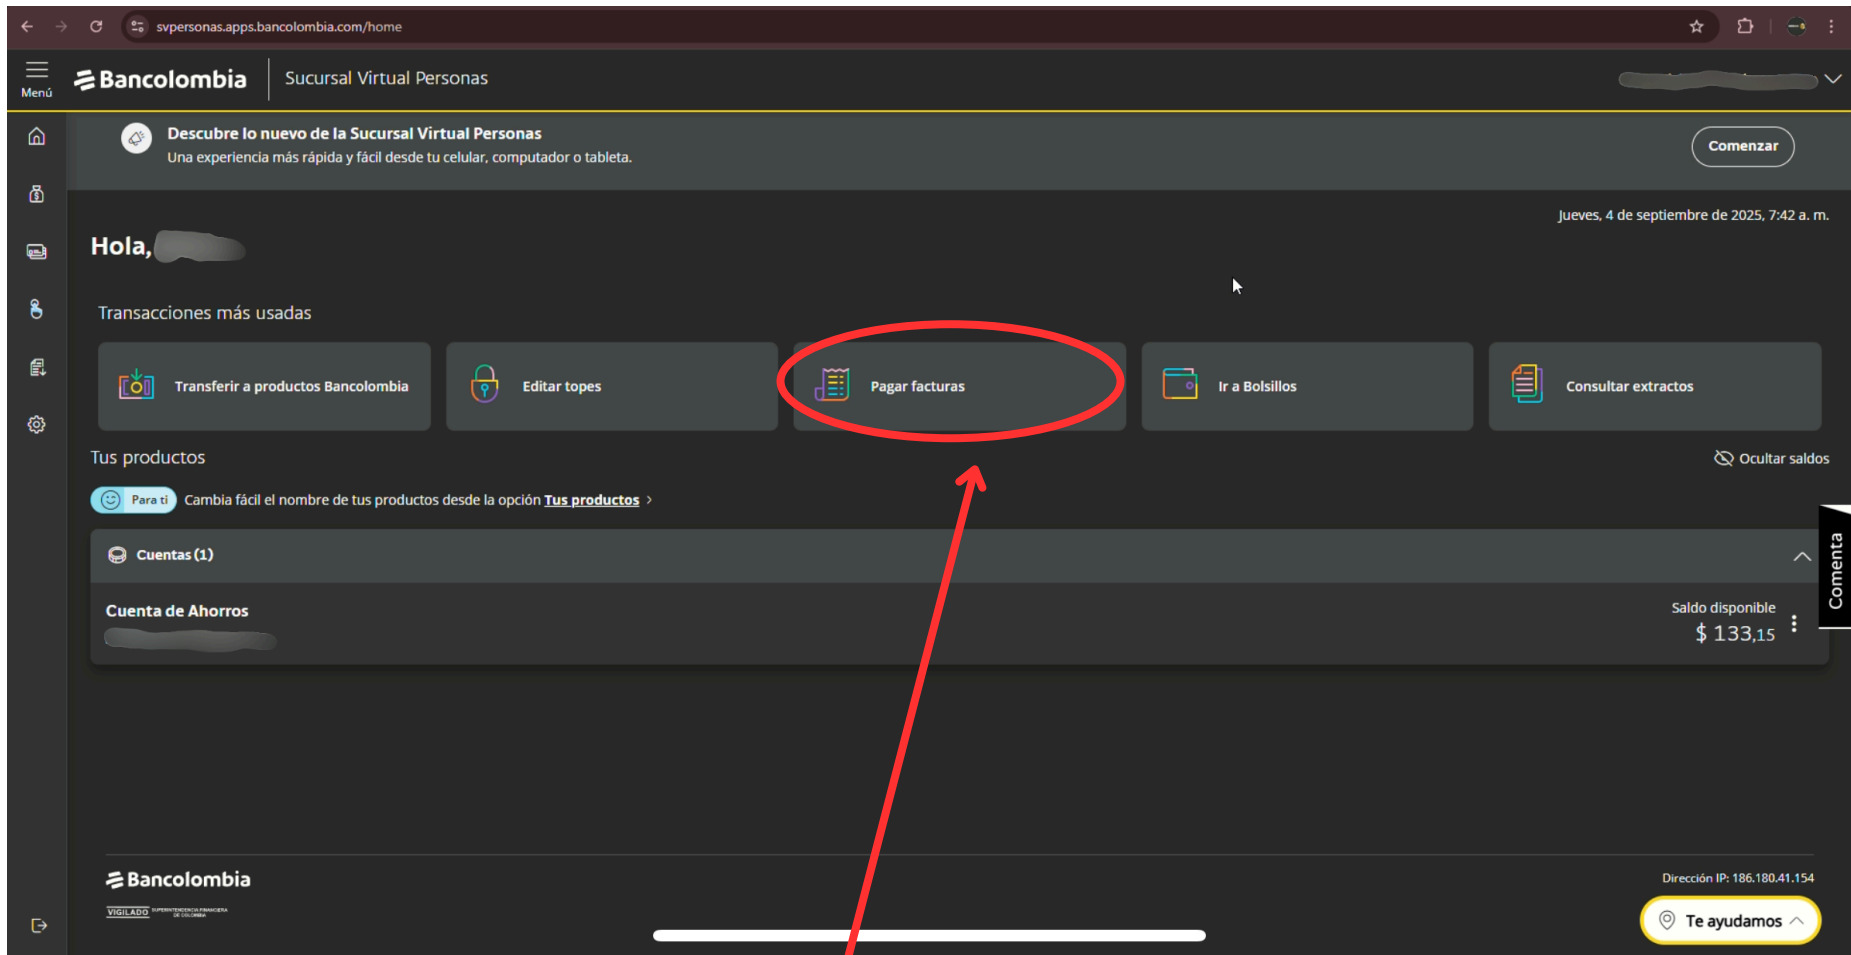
svpersonas.apps.bancolombia.com/home

Menú

Bancolombia

Sucursal Virtual Personas

Descubre lo nuevo de la Sucursal Virtual Personas
Una experiencia más rápida y fácil desde tu celular, computador o tableta.

Comenzar

Jueves, 4 de septiembre de 2025, 7:42 a. m.

Hola, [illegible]

Transacciones más usadas

Transferir a productos Bancolombia

Editar topes

Pagar facturas

Ir a Bolsillos

Consultar extractos

Tus productos

Ocultar saldos

Para ti Cambia fácil el nombre de tus productos desde la opción Tus productos >

Cuentas (1)

Cuenta de Ahorros
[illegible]

Saldo disponible
$ 133,15

Comenta

Bancolombia

VIGILADO SUPERINTENDENCIA FINANCIERA DE COLOMBIA

Dirección IP: 186.180.41.154

Te ayudamos